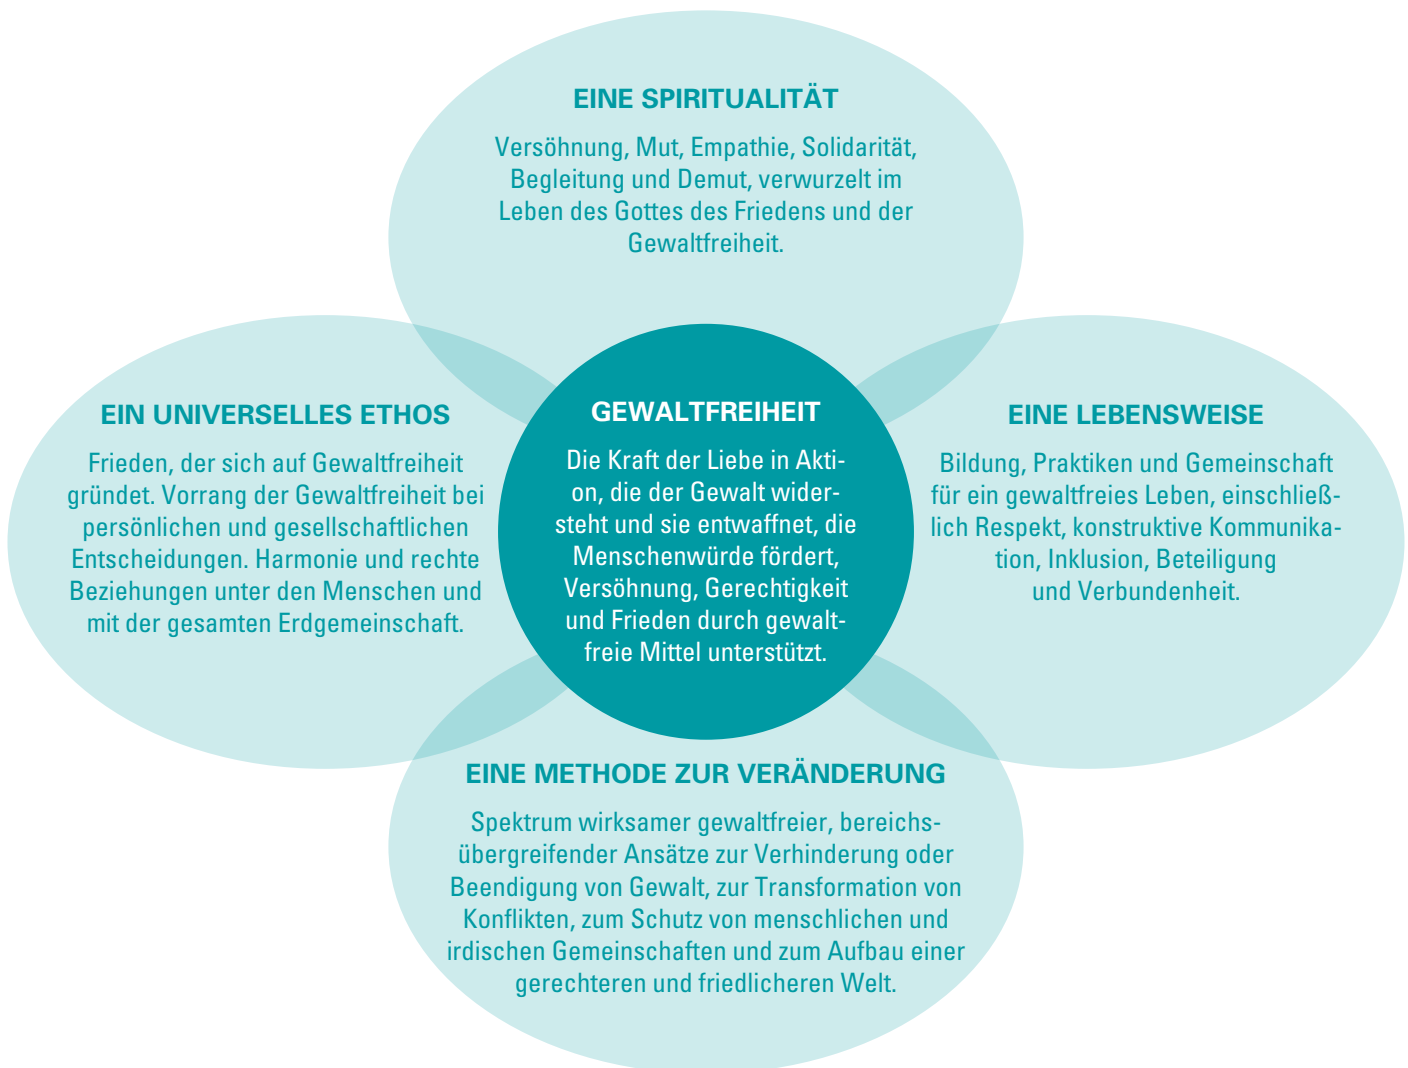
EINE SPIRITUALITÄT

Versöhnung, Mut, Empathie, Solidarität, Begleitung und Demut, verwurzelt im Leben des Gottes des Friedens und der Gewaltfreiheit.

EIN UNIVERSELLES ETHOS

Frieden, der sich auf Gewaltfreiheit gründet. Vorrang der Gewaltfreiheit bei persönlichen und gesellschaftlichen Entscheidungen. Harmonie und rechte Beziehungen unter den Menschen und mit der gesamten Erdgemeinschaft.

GEWALTFREIHEIT

Die Kraft der Liebe in Aktion, die der Gewalt widersteht und sie entwaffnet, die Menschenwürde fördert, Versöhnung, Gerechtigkeit und Frieden durch gewaltfreie Mittel unterstützt.

EINE LEBENSWEISE

Bildung, Praktiken und Gemeinschaft für ein gewaltfreies Leben, einschließlich Respekt, konstruktive Kommunikation, Inklusion, Beteiligung und Verbundenheit.

EINE METHODE ZUR VERÄNDERUNG

Spektrum wirksamer gewaltfreier, bereichsübergreifender Ansätze zur Verhinderung oder Beendigung von Gewalt, zur Transformation von Konflikten, zum Schutz von menschlichen und irdischen Gemeinschaften und zum Aufbau einer gerechteren und friedlicheren Welt.